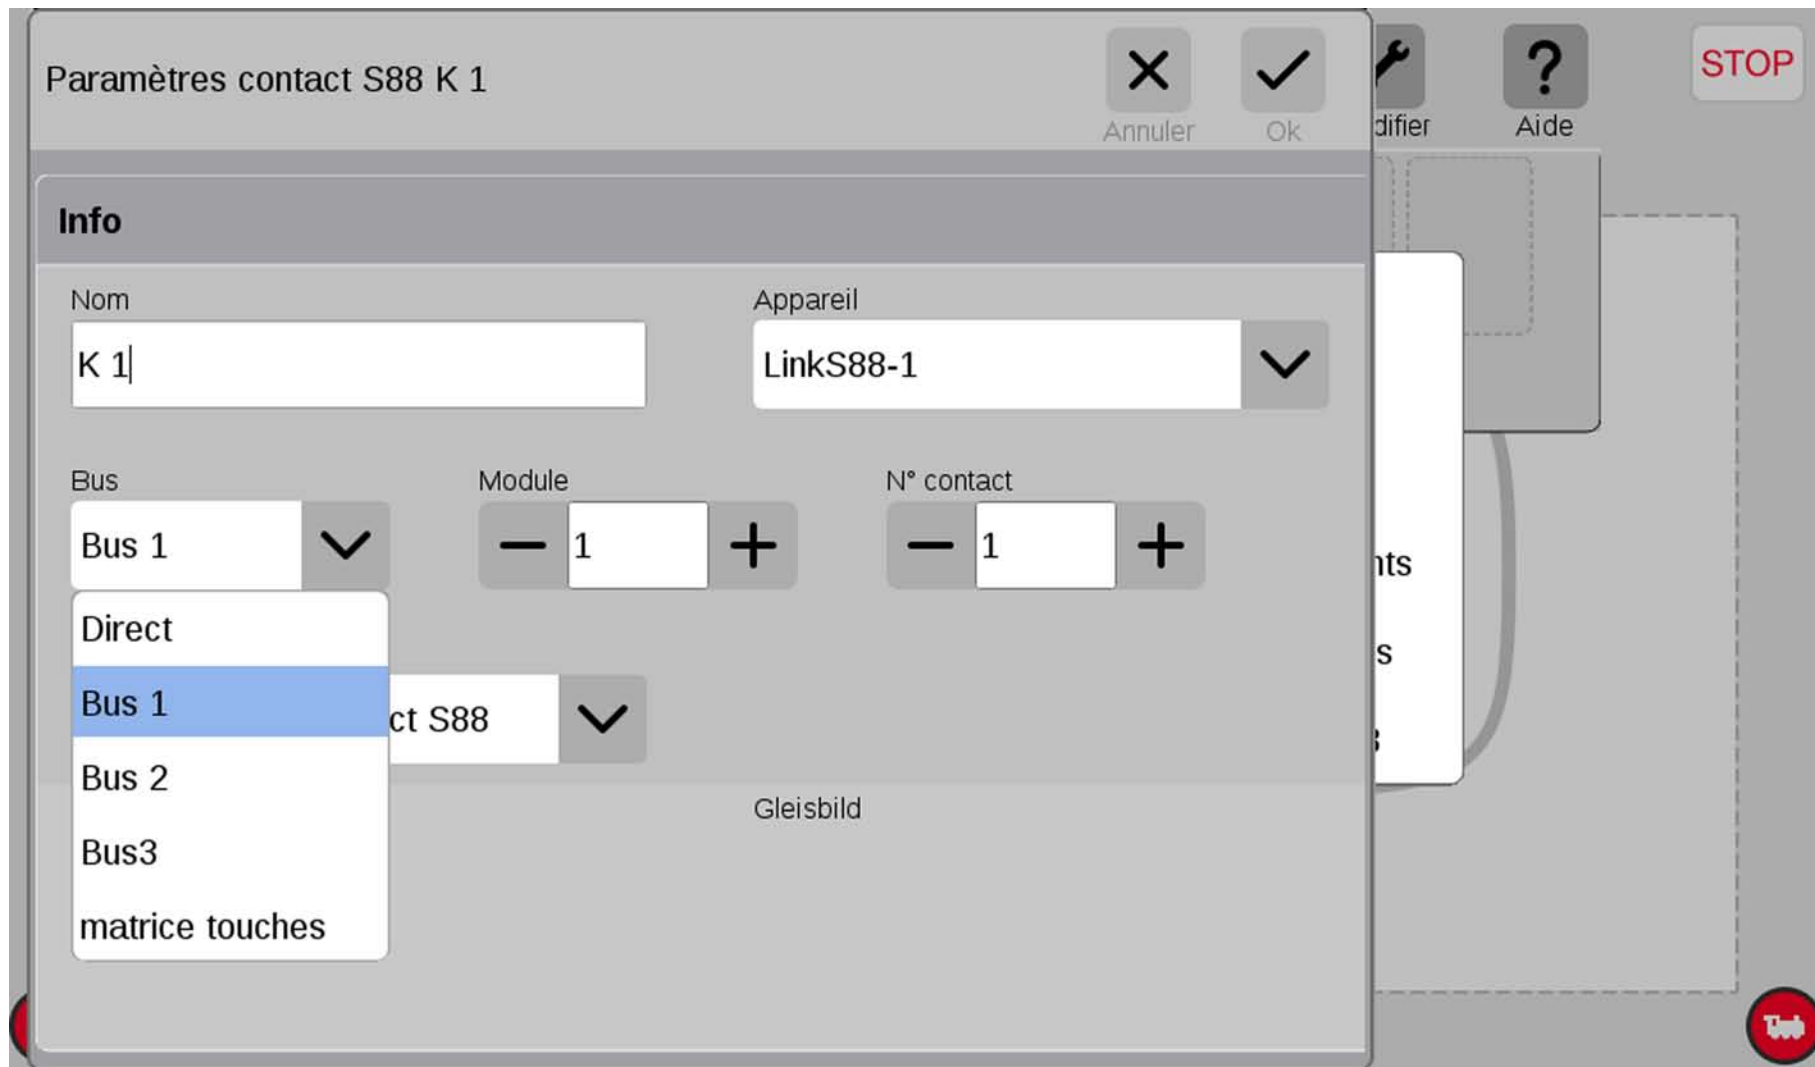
Paramètres contact S88 K 1

Annuler

Ok

difier

Aide

STOP

Info

Nom

K 1

Appareil

LinkS88-1

Bus

Bus 1

Module

1

N° contact

1

Direct

Bus 1

Bus 2

Bus3

matrice touches

ct S88

Gleisbild

nts

s